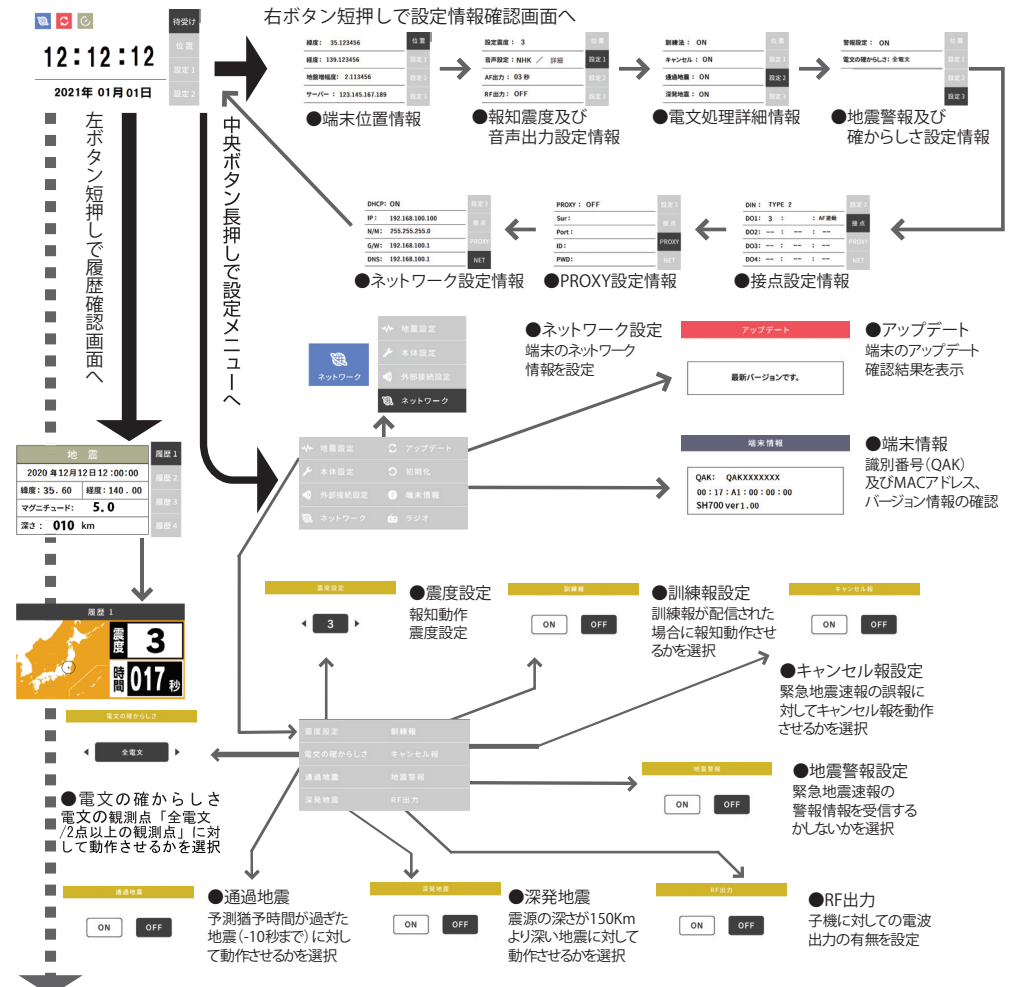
12:12:12
2021年 01月01日
待受け
位置
設定 1
設定 2

右ボタン短押しで設定情報確認画面へ

緯度: 35.123456
経度: 139.123456
地盤増幅度: 2.113456
サーバー: 123.145.167.189
位置
設定 1
設定 2
設定 3
●端末位置情報

設定震度: 3
音声設定: NHK ／ 詳細
AF出力: 03 秒
RF出力: OFF
位置
設定 1
設定 2
設定 3
●報知震度及び音声出力設定情報

訓練法: ON
キャンセル: ON
通過地震: ON
深発地震: ON
位置
設定 1
設定 2
設定 3
●電文処理詳細情報

警報設定: ON
電文の確からしさ: 全電文
位置
設定 1
設定 2
設定 3
●地震警報及び確からしさ設定情報

左ボタン短押しで履歴確認画面へ

中央ボタン長押しで設定メニューへ

DHCP: ON
IP: 192.168.100.100
N/M: 255.255.255.0
G/W: 192.168.100.1
DNS: 192.168.100.1
設定 3
接点
PROXY
NET
●ネットワーク設定情報

PROXY: OFF
Sur:
Port:
ID:
PWD:
設定 3
接点
PROXY
NET
●PROXY設定情報

DIN: TYPE 2
DO1: 3 : -- : AF連動
DO2: -- : -- : --
DO3: -- : -- : --
DO4: -- : -- : --
設定 3
接点
PROXY
NET
●接点設定情報

ネットワーク
地震設定
本体設定
外部接続設定
ネットワーク

●ネットワーク設定
端末のネットワーク情報を設定

アップデート
最新バージョンです。
●アップデート
端末のアップデート確認結果を表示

地 震
2020 年12月12日 12:00:00
緯度: 35.60 経度: 140.00
マグニチュード: 5.0
深さ: 010 km
履歴 1
履歴 2
履歴 3
履歴 4

地震設定
本体設定
外部接続設定
ネットワーク
アップデート
初期化
端末情報
ラジオ

端末情報
QAK: QAKXXXXXXXX
00:17:A1:00:00:00
SH700 ver1.00
●端末情報
識別番号(QAK)及びMACアドレス、バージョン情報の確認

履歴 1
震度 3
時間 017 秒

震度設定
3
●震度設定
報知動作震度設定

訓練報
ON OFF
●訓練報設定
訓練報が配信された場合に報知動作させるかを選択

キャンセル報
ON OFF
●キャンセル報設定
緊急地震速報の誤報に対してキャンセル報を動作させるかを選択

電文の確からしさ
全電文
●電文の確からしさ
電文の観測点「全電文/2点以上の観測点」に対して動作させるかを選択

震度設定 訓練報
電文の確からしさ キャンセル報
通過地震 地震警報
深発地震 RF出力

地震警報
ON OFF
●地震警報設定
緊急地震速報の警報情報を受信するかしないかを選択

通過地震
ON OFF
●通過地震
予測猶予時間が過ぎた地震(-10秒まで)に対して動作させるかを選択

深発地震
ON OFF
●深発地震
震源の深さが150Kmより深い地震に対して動作させるかを選択

RF出力
ON OFF
●RF出力
子機に対しての電波出力の有無を設定